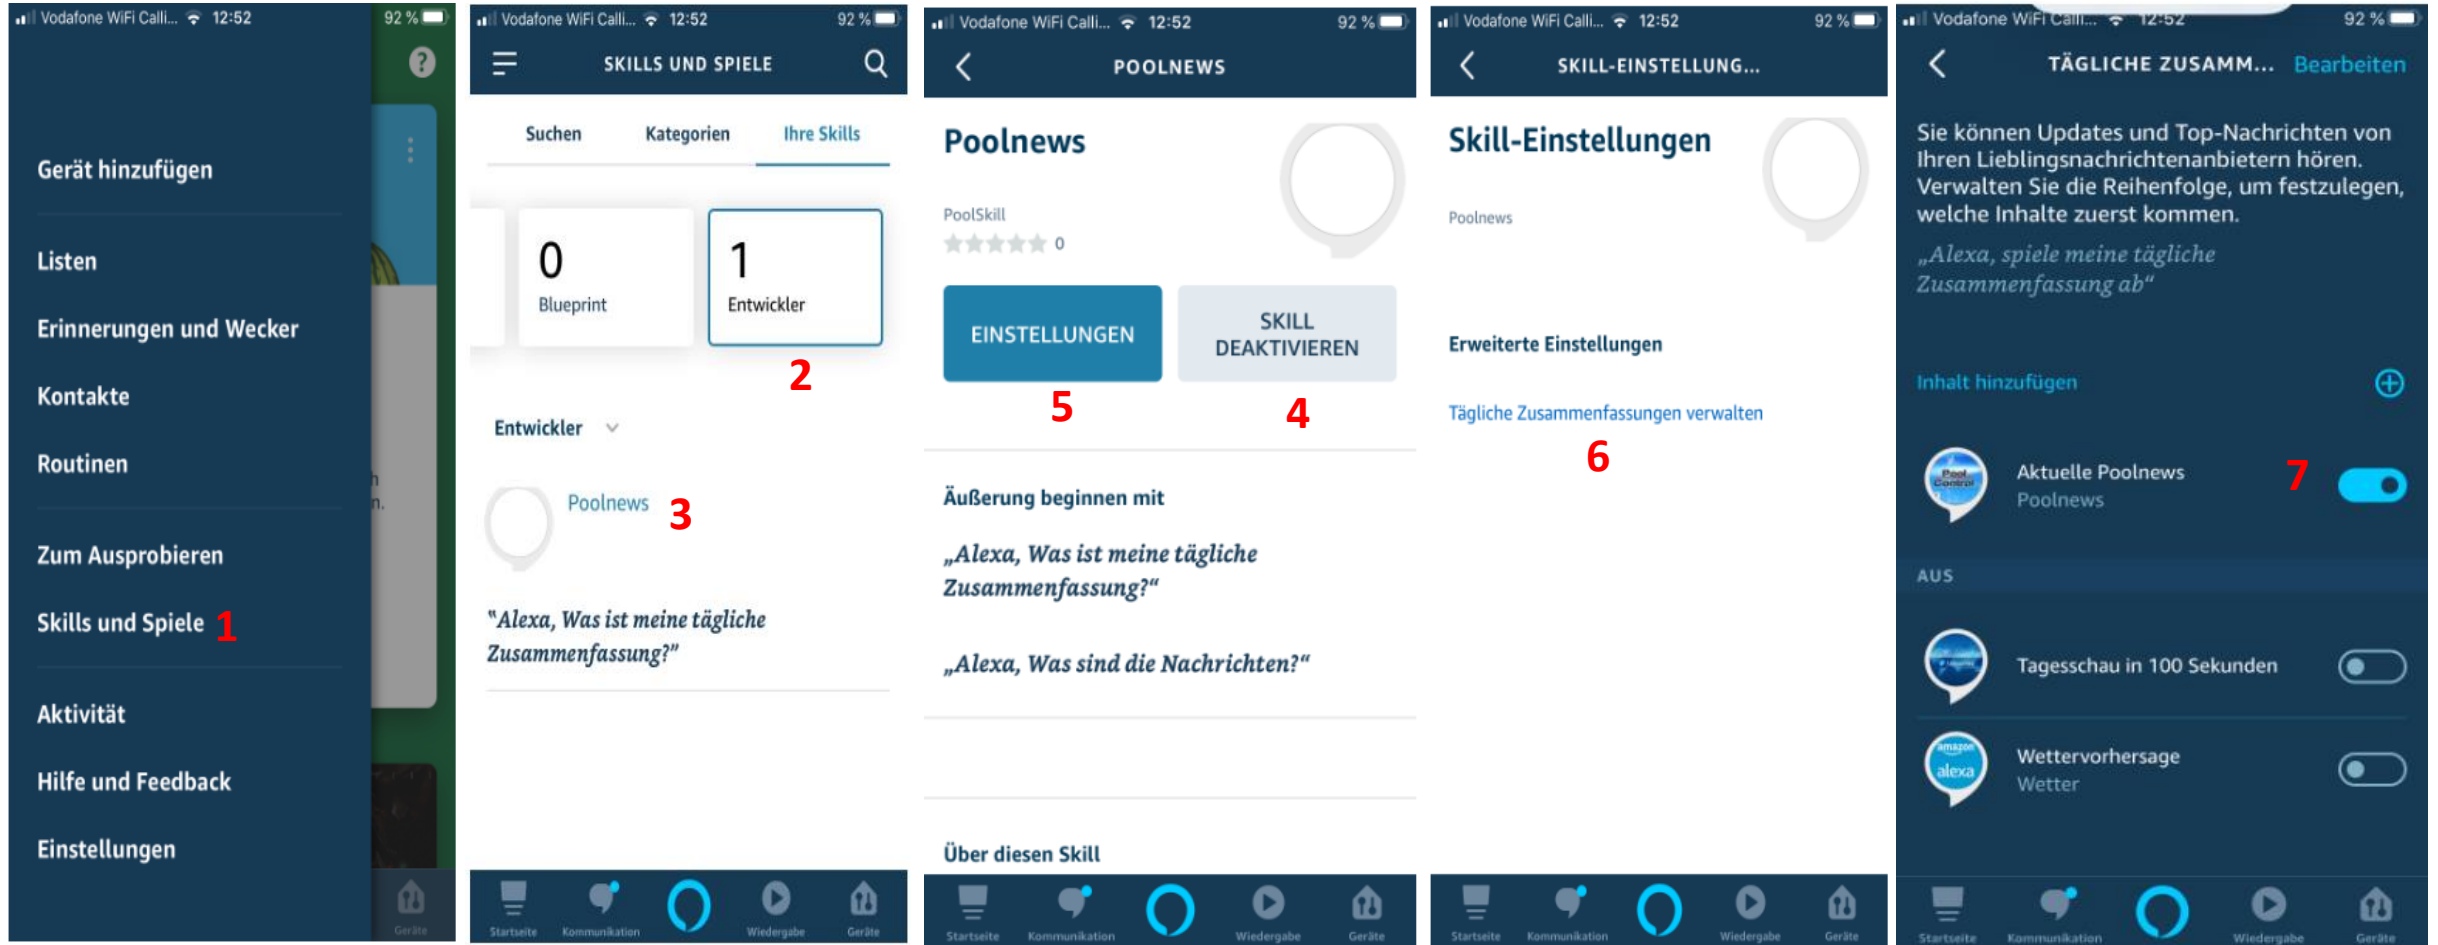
Vodafone WiFi Calli... 12:52 92 %

Gerät hinzufügen

Listen

Erinnerungen und Wecker

Kontakte

Routinen

Zum Ausprobieren

Skills und Spiele 1

Aktivität

Hilfe und Feedback

Einstellungen

Geräte

Vodafone WiFi Calli... 12:52 92 %

SKILLS UND SPIELE

Suchen Kategorien Ihre Skills

0 Blueprint

1 Entwickler

2

Entwickler

Poolnews 3

"Alexa, Was ist meine tägliche Zusammenfassung?"

Startseite Kommunikation Wiedergabe Geräte

Vodafone WiFi Calli... 12:52 92 %

POOLNEWS

Poolnews

PoolSkill

0

EINSTELLUNGEN

SKILL DEAKTIVIEREN

5 4

Äußerung beginnen mit

„Alexa, Was ist meine tägliche Zusammenfassung?"

„Alexa, Was sind die Nachrichten?"

Über diesen Skill

Startseite Kommunikation Wiedergabe Geräte

Vodafone WiFi Calli... 12:52 92 %

SKILL-EINSTELLUNG...

Skill-Einstellungen

Poolnews

Erweiterte Einstellungen

Tägliche Zusammenfassungen verwalten

6

Startseite Kommunikation Wiedergabe Geräte

Vodafone WiFi Calli... 12:52 92 %

TÄGLICHE ZUSAMM... Bearbeiten

Sie können Updates und Top-Nachrichten von Ihren Lieblingsnachrichtenanbietern hören. Verwalten Sie die Reihenfolge, um festzulegen, welche Inhalte zuerst kommen.

„Alexa, spiele meine tägliche Zusammenfassung ab"

Inhalt hinzufügen

Aktuelle Poolnews
Poolnews 7

AUS

Tagesschau in 100 Sekunden

Wettervorhersage
Wetter

Startseite Kommunikation Wiedergabe Geräte